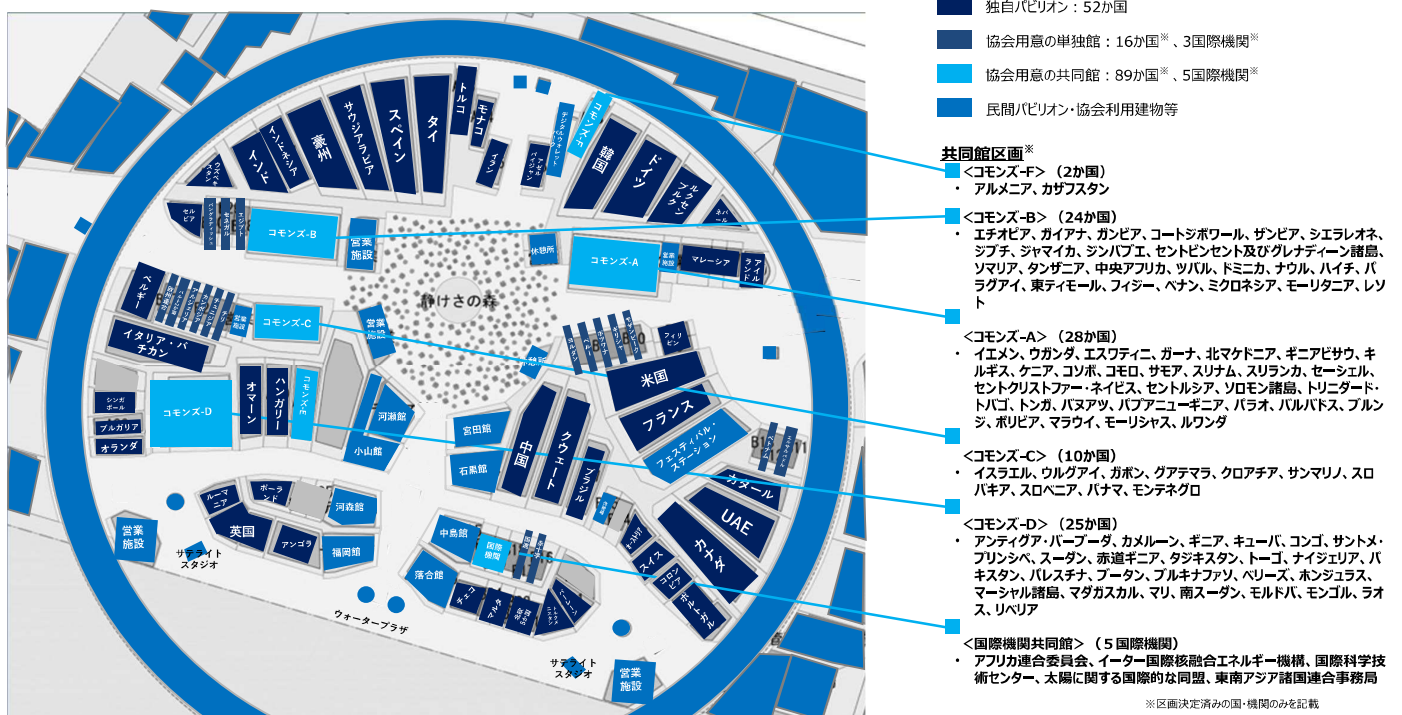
独自パビリオン：52か国

協会用意の単独館：16か国※、3国際機関※

協会用意の共同館：89か国※、5国際機関※

民間パビリオン･協会利用建物等

共同館区画※

<コモンズ-F>（2か国）
・ アルメニア、カザフスタン

<コモンズ-B>（24か国）
・ エチオピア、ガイアナ、ガンビア、コートジボワール、ザンビア、シエラレオネ、ジブチ、ジャマイカ、ジンバブエ、セントビンセント及びグレナディーン諸島、ソマリア、タンザニア、中央アフリカ、ツバル、ドミニカ、ナウル、ハイチ、パラグアイ、東ティモール、フィジー、ベナン、ミクロネシア、モーリタニア、レソト

<コモンズ-A>（28か国）
・ イエメン、ウガンダ、エスワティニ、ガーナ、北マケドニア、ギニアビサウ、キルギス、ケニア、コソボ、コモロ、サモア、スリナム、スリランカ、セーシェル、セントクリストファー・ネイビス、セントルシア、ソロモン諸島、トリニダード・トバゴ、トンガ、バヌアツ、パプアニューギニア、パラオ、バルバドス、ブルンジ、ボリビア、マラウイ、モーリシャス、ルワンダ

<コモンズ-C>（10か国）
・ イスラエル、ウルグアイ、ガボン、グアテマラ、クロアチア、サンマリノ、スロバキア、スロベニア、パナマ、モンテネグロ

<コモンズ-D>（25か国）
・ アンティグア・バーブーダ、カメルーン、ギニア、キューバ、コンゴ、サントメ・プリンシペ、スーダン、赤道ギニア、タジキスタン、トーゴ、ナイジェリア、パキスタン、パレスチナ、ブータン、ブルキナファソ、ベリーズ、ホンジュラス、マーシャル諸島、マダガスカル、マリ、南スーダン、モルドバ、モンゴル、ラオス、リベリア

<国際機関共同館>（5国際機関）
・ アフリカ連合委員会、イーター国際核融合エネルギー機構、国際科学技術センター、太陽に関する国際的な同盟、東南アジア諸国連合事務局

※区画決定済みの国・機関のみを記載

トルコ モナコ タイ スペイン サウジアラビア 豪州 インドネシア インド ウズベキスタン セルビア コモンズ-B 営業施設 休憩所 コモンズ-F 韓国 ドイツ ルクセンブルク ネパール コモンズ-A 営業施設 マレーシア アイルランド 静けさの森 ベルギー 営業施設 コモンズ-C 営業施設 イタリア・バチカン フィリピン 米国 フランス シンガポール ブルガリア オランダ コモンズ-D オマーン ハンガリー コモンズ-E 河瀬館 宮田館 小山館 石黒館 中国 クウェート ブラジル フェスティバル・ステーション カタール UAE カナダ スイス ルーマニア ポーランド 英国 アンゴラ 河森館 福岡館 営業施設 サテライトスタジオ 中島館 国際機関 落合館 チェコ ウォータープラザ サテライトスタジオ 営業施設